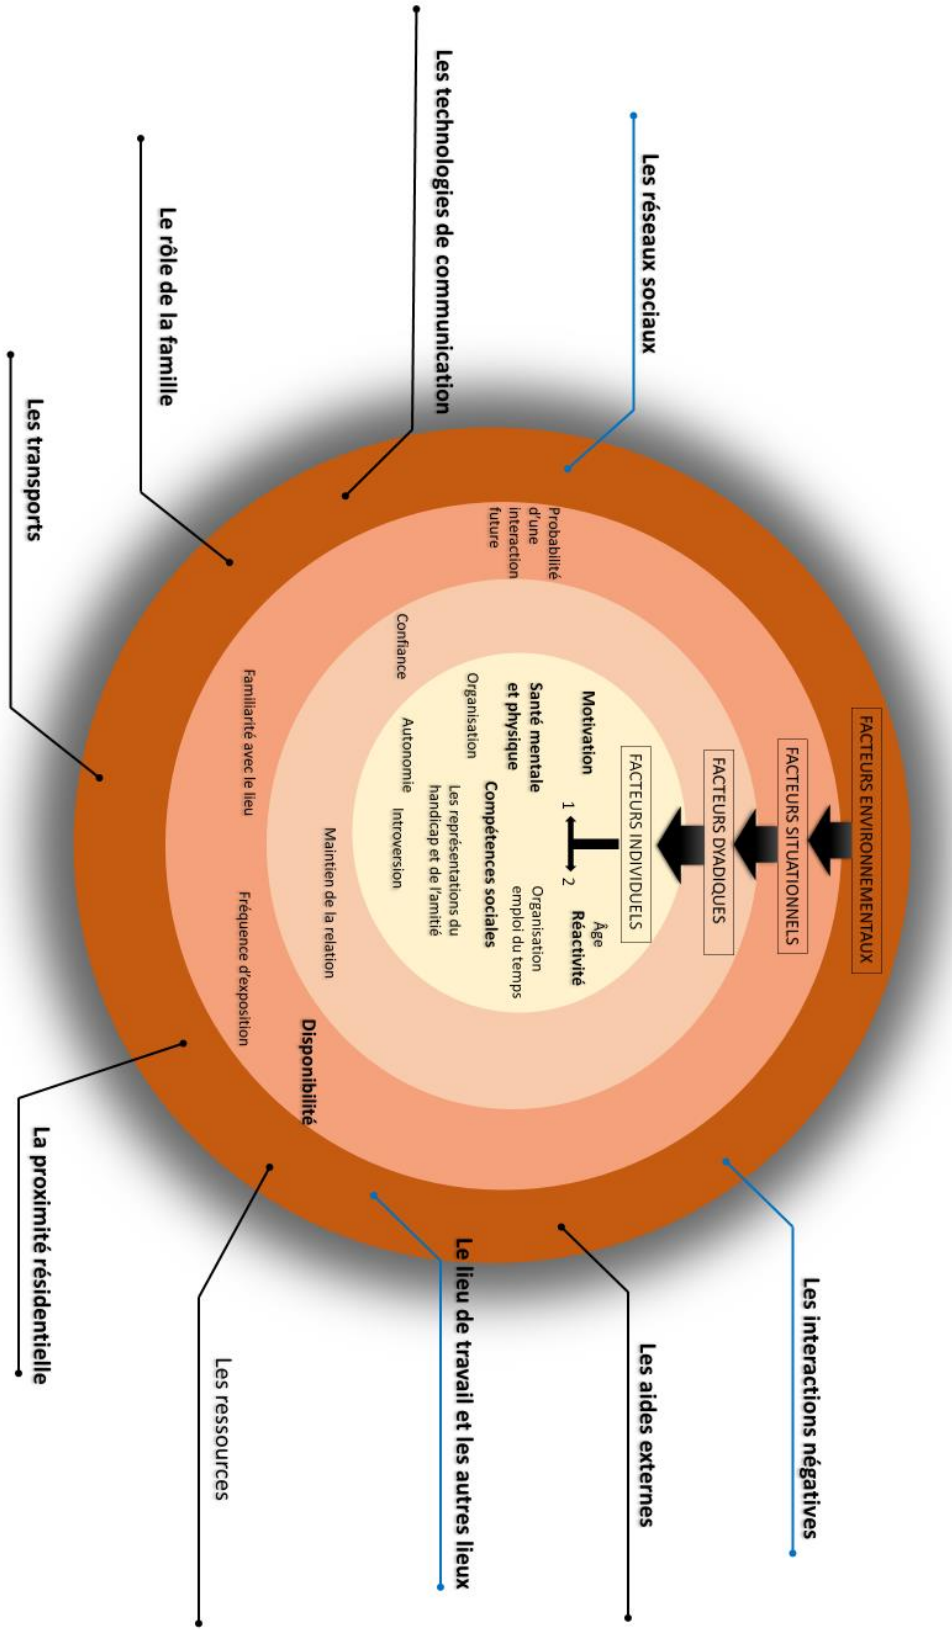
FACTEURS ENVIRONNEMENTAUX

FACTEURS SITUATIONNELS

FACTEURS DYADIQUES

FACTEURS INDIVIDUELS

Motivation

1

2

Âge

Réactivité

Santé mentale et physique

Organisation emploi du temps

Compétences sociales

Organisation

Les représentations du handicap et de l'amitié

Autonomie

Introversion

Confiance

Maintien de la relation

Probabilité d'une interaction future

Familiarité avec le lieu

Fréquence d'exposition

Disponibilité

Les réseaux sociaux

Les technologies de communication

Le rôle de la famille

Les transports

La proximité résidentielle

Les ressources

Le lieu de travail et les autres lieux

Les aides externes

Les interactions négatives